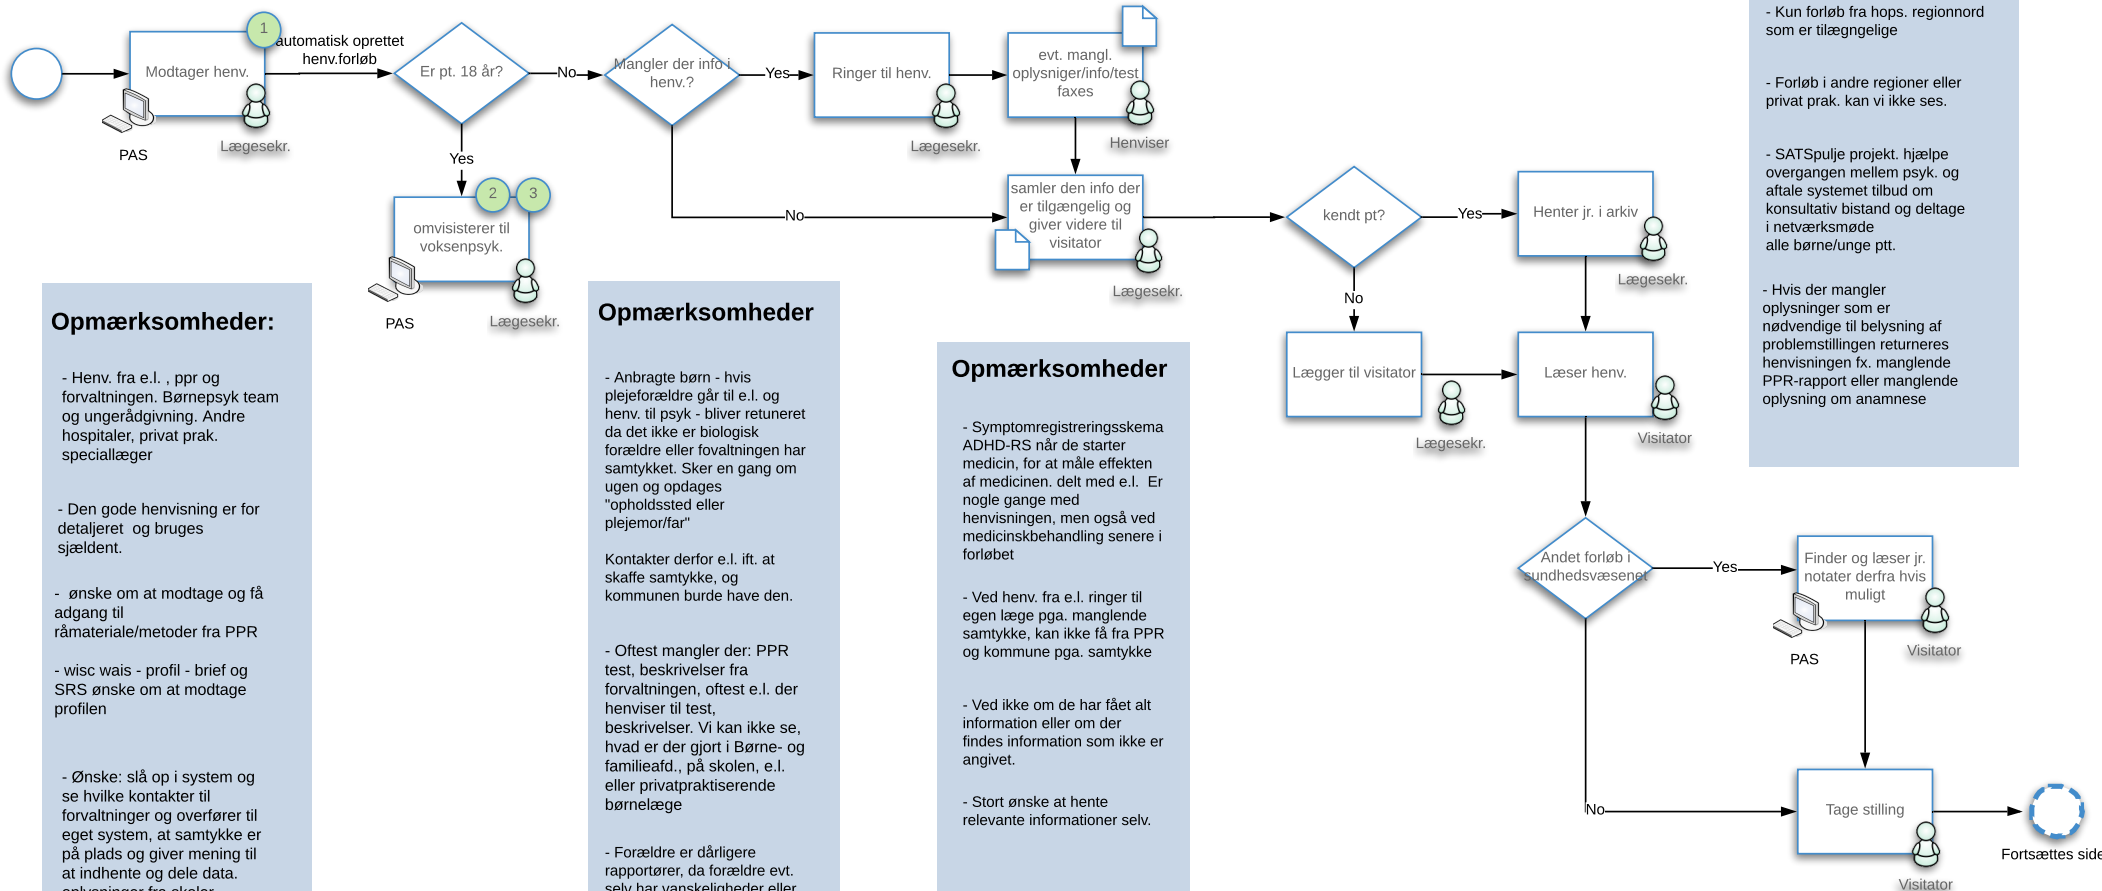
Modtager henv.

1

automatisk oprettet henv.forløb

PAS

Lægesekr.

Er pt. 18 år?

No

Mangler der info i henv.?

Yes

Ringer til henv.

Lægesekr.

evt. mangl. oplysniger/info/test faxes

Henviser

Yes

omvisisterer til voksenpsyk.

2

3

PAS

Lægesekr.

No

samler den info der er tilgængelig og giver videre til visitator

Lægesekr.

kendt pt?

Yes

Henter jr. i arkiv

Lægesekr.

No

Lægger til visitator

Lægesekr.

Læser henv.

Visitator

- Kun forløb fra hops. regionnord som er tilægngelige

- Forløb i andre regioner eller privat prak. kan vi ikke ses.

- SATSpulje projekt. hjælpe overgangen mellem psyk. og aftale systemet tilbud om konsultativ bistand og deltage i netværksmøde alle børne/unge ptt.

- Hvis der mangler oplysninger som er nødvendige til belysning af problemstillingen returneres henvisningen fx. manglende PPR-rapport eller manglende oplysning om anamnese

Opmærksomheder:

- Henv. fra e.l. , ppr og forvaltningen. Børnepsyk team og ungerådgivning. Andre hospitaler, privat prak. speciallæger

- Den gode henvisning er for detaljeret og bruges sjældent.

- ønske om at modtage og få adgang til råmateriale/metoder fra PPR

- wisc wais - profil - brief og SRS ønske om at modtage profilen

- Ønske: slå op i system og se hvilke kontakter til forvaltninger og overfører til eget system, at samtykke er på plads og giver mening til at indhente og dele data. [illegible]

Opmærksomheder

- Anbragte børn - hvis plejeforældre går til e.l. og henv. til psyk - bliver retuneret da det ikke er biologisk forældre eller fovaltningen har samtykket. Sker en gang om ugen og opdages "opholdssted eller plejemor/far"

Kontakter derfor e.l. ift. at skaffe samtykke, og kommunen burde have den.

- Oftest mangler der: PPR test, beskrivelser fra forvaltningen, oftest e.l. der henviser til test, beskrivelser. Vi kan ikke se, hvad er der gjort i Børne- og familieafd., på skolen, e.l. eller privatpraktiserende børnelæge

- Forældre er dårligere rapportører, da forældre evt. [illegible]

Opmærksomheder

- Symptomregistreringsskema ADHD-RS når de starter medicin, for at måle effekten af medicinen. delt med e.l. Er nogle gange med henvisningen, men også ved medicinskbehandling senere i forløbet

- Ved henv. fra e.l. ringer til egen læge pga. manglende samtykke, kan ikke få fra PPR og kommune pga. samtykke

- Ved ikke om de har fået alt information eller om der findes information som ikke er angivet.

- Stort ønske at hente relevante informationer selv.

Andet forløb i sundhedsvæsenet

Yes

Finder og læser jr. notater derfra hvis muligt

PAS

Visitator

No

Tage stilling

Visitator

Fortsættes side